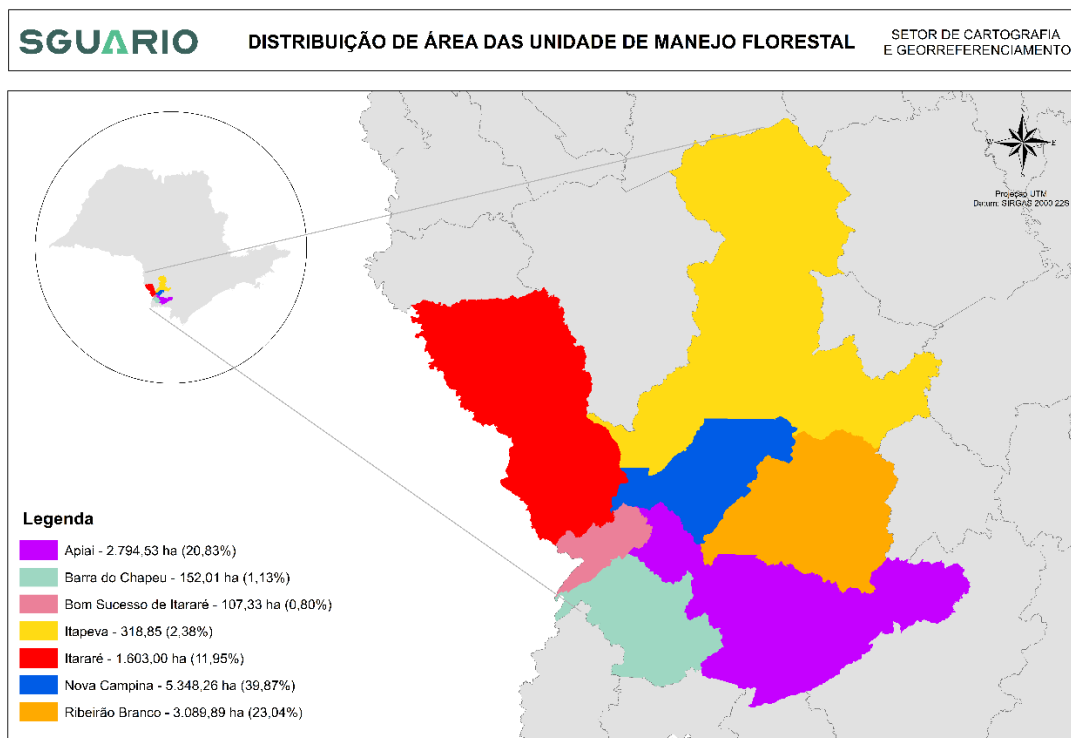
SGUARIO

DISTRIBUIÇÃO DE ÁREA DAS UNIDADE DE MANEJO FLORESTAL

SETOR DE CARTOGRAFIA E GEORREFERENCIAMENTO

Projeção UTM
Datum: SIRGAS 2000 22S

Legenda
Apiai - 2.794,53 ha (20,83%)
Barra do Chapeu - 152,01 ha (1,13%)
Bom Sucesso de Itararé - 107,33 ha (0,80%)
Itapeva - 318,85 (2,38%)
Itararé - 1.603,00 ha (11,95%)
Nova Campina - 5.348,26 ha (39,87%)
Ribeirão Branco - 3.089,89 ha (23,04%)